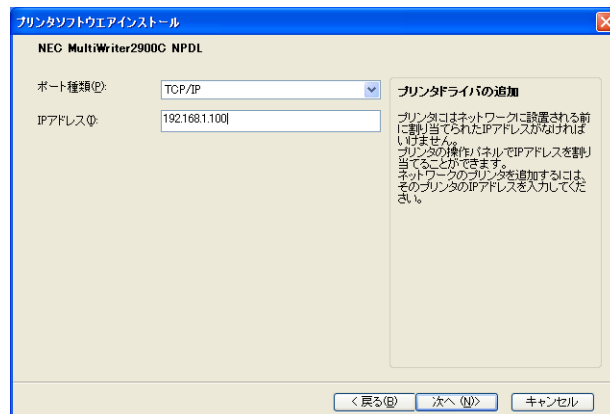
プリンタソフトウエアインストール

NEC MultiWriter2900C NPDL

ポート種類(P): TCP/IP

IPアドレス(I): 192.168.1.100

プリンタドライバの追加

プリンタにはネットワークに設置される前に割り当てられたIPアドレスがなければいけません。
プリンタの操作パネルでIPアドレスを割り当てることができます。
ネットワークのプリンタを追加するには、そのプリンタのIPアドレスを入力してください。

< 戻る(B) 次へ (N)> キャンセル